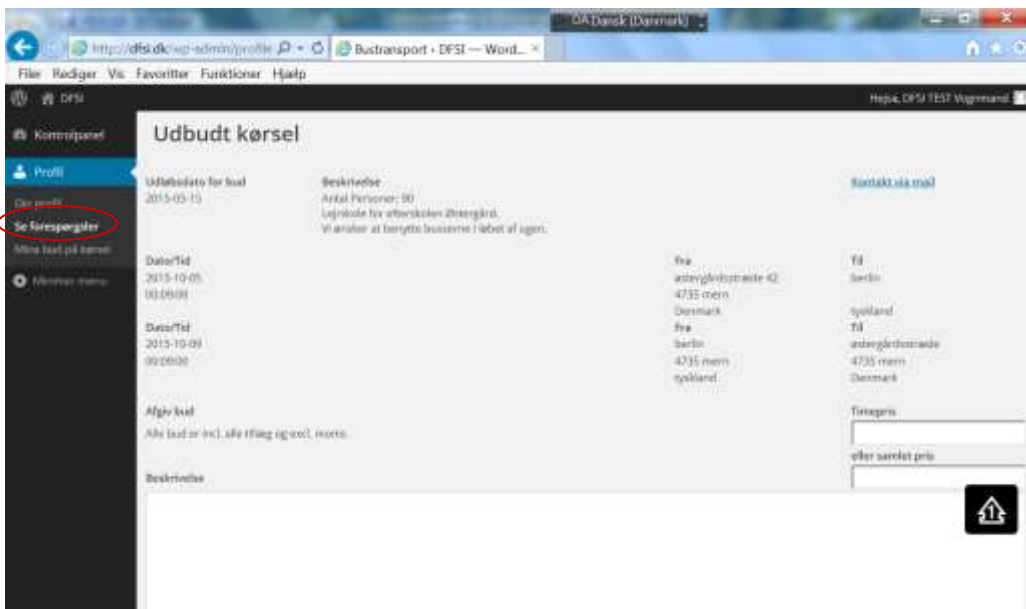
DA Dansk (Danmark)

http://dfsi.dk/wp-admin/profile

Bustransport - DFSI — Word...

Filer Rediger Vis Favoritter Funktioner Hjælp

DFSI

Hejsa, DFSI TEST Vognmand

Kontrolpanel

Profil

Din profil

Se forespørgsler

Mine bud på kørsel

Minimer menu

Udbudt kørsel

Udløbsdato for bud
2015-05-15

Beskrivelse
Antal Personer: 90
Lejrskole for efterskolen Østergård.
Vi ønsker at benytte busserne i løbet af ugen.

Kontakt via mail

Dato/Tid
2015-10-05
00:00:00

Fra
østergårdsstræde 42
4735 mern
Danmark

Til
berlin

tyskland

Dato/Tid
2015-10-09
00:00:00

Fra
berlin
4735 mern
tyskland

Til
østergårdsstræde
4735 mern
Danmark

Afgiv bud

Alle bud er incl. alle tillæg og excl. moms

Timepris

eller samlet pris

Beskrivelse